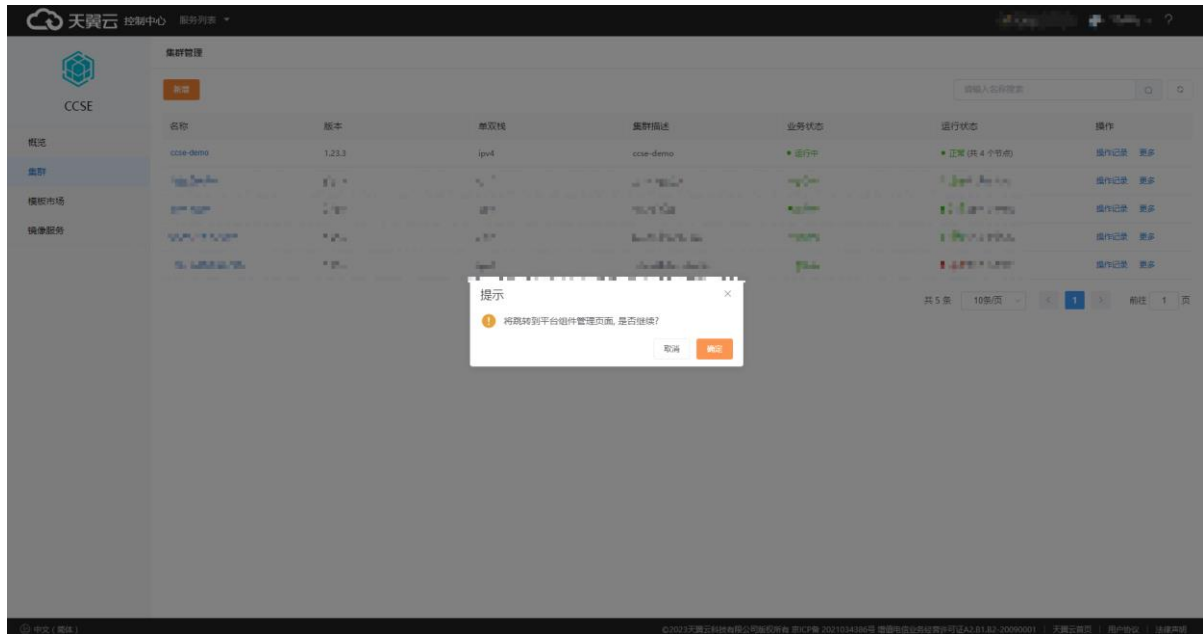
天翼云 控制中心 服务列表 ▾

?

CCSE

概览

集群

模板市场

镜像服务

集群管理

新增

请输入名称搜索

| 名称 | 版本 | 单双栈 | 集群描述 | 业务状态 | 运行状态 | 操作 |
|---|---|---|---|---|---|---|
| ccse-demo | 1.23.3 | ipv4 | ccse-demo | • 运行中 | • 正常 (共 4 个节点) | 操作记录 更多 |
| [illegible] | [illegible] | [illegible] | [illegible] | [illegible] | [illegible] | 操作记录 更多 |
| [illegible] | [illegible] | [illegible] | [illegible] | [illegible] | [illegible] | 操作记录 更多 |
| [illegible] | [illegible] | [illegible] | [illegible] | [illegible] | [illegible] | 操作记录 更多 |
| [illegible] | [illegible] | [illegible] | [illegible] | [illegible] | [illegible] | 操作记录 更多 |

共 5 条 10条/页 1 前往 1 页

提示

将跳转到平台组件管理页面, 是否继续?

取消 确定

中文 (简体)

©2023天翼云科技有限公司版权所有 京ICP备 2021034386号 增值电信业务经营许可证A2.B1.B2-20090001 | 天翼云首页 | 用户协议 | 法律声明